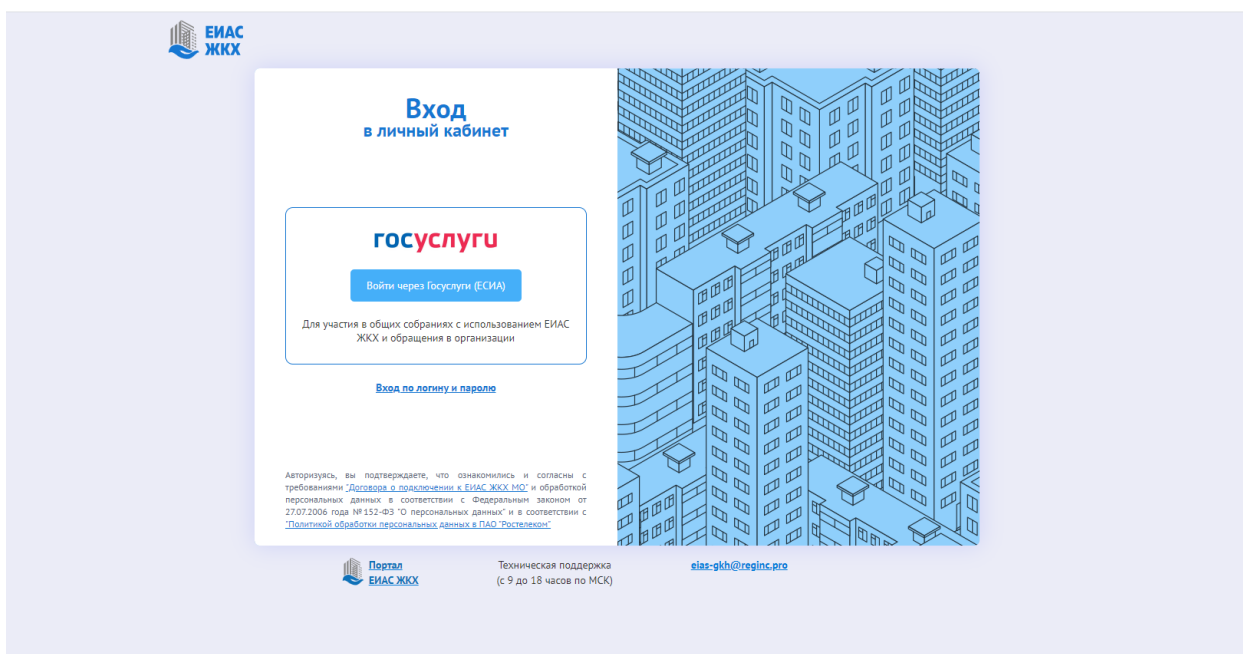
ЕИАС ЖКХ

Вход
в личный кабинет

госуслуги

Войти через Госуслуги (ЕСИА)

Для участия в общих собраниях с использованием ЕИАС ЖКХ и обращения в организации

Вход по логину и паролю

Авторизуясь, вы подтверждаете, что ознакомились и согласны с требованиями "Договора о подключении к ЕИАС ЖКХ МО" и обработкой персональных данных в соответствии с Федеральным законом от 27.07.2006 года №152-ФЗ "О персональных данных" и в соответствии с "Политикой обработки персональных данных в ПАО "Ростелеком"

Портал ЕИАС ЖКХ

Техническая поддержка (с 9 до 18 часов по МСК)

eias-gkh@reginc.pro